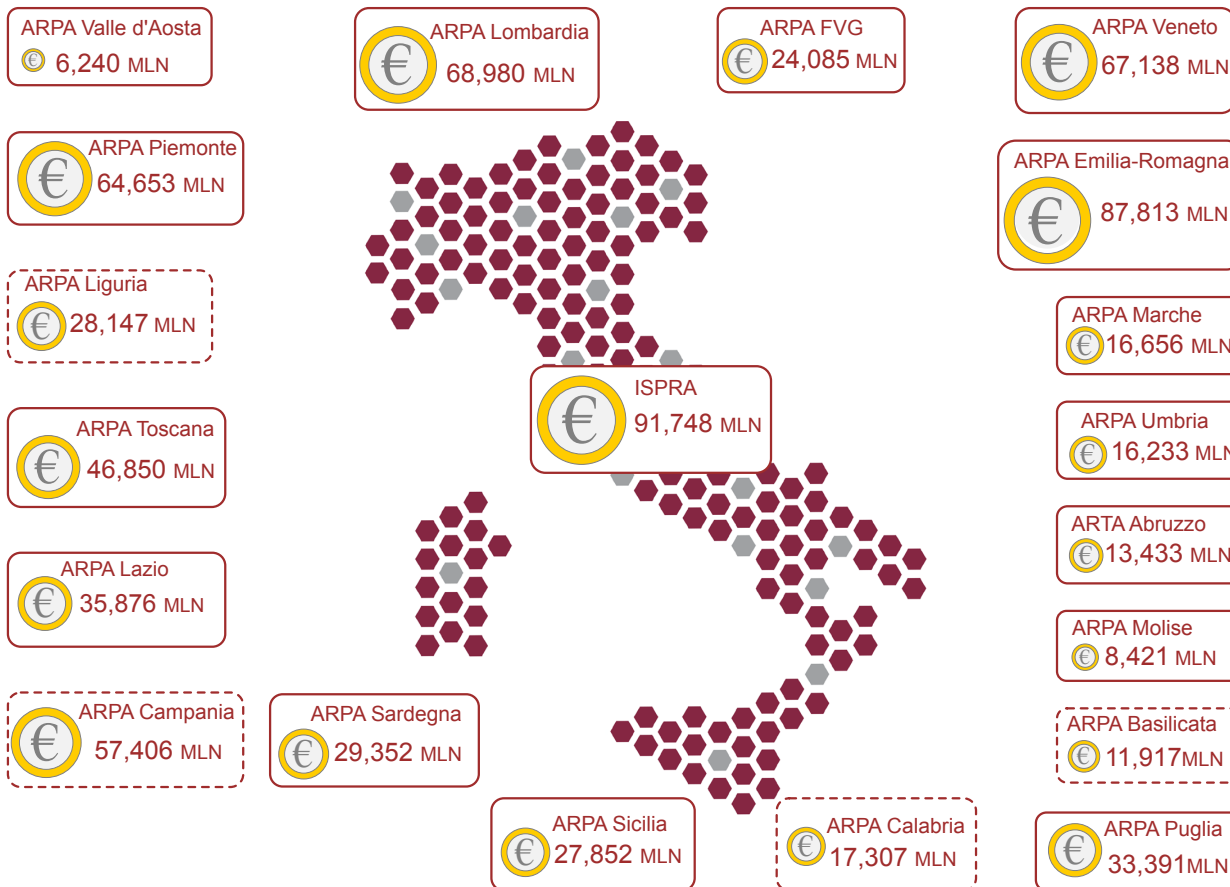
ARPA Valle d'Aosta
€ 6,240 MLN

ARPA Lombardia
€ 68,980 MLN

ARPA FVG
€ 24,085 MLN

ARPA Veneto
€ 67,138 MLN

ARPA Piemonte
€ 64,653 MLN

ARPA Emilia-Romagna
€ 87,813 MLN

ARPA Liguria
€ 28,147 MLN

ARPA Marche
€ 16,656 MLN

ISPRA
€ 91,748 MLN

ARPA Toscana
€ 46,850 MLN

ARPA Umbria
€ 16,233 MLN

ARTA Abruzzo
€ 13,433 MLN

ARPA Lazio
€ 35,876 MLN

ARPA Molise
€ 8,421 MLN

ARPA Campania
€ 57,406 MLN

ARPA Sardegna
€ 29,352 MLN

ARPA Basilicata
€ 11,917MLN

ARPA Sicilia
€ 27,852 MLN

ARPA Calabria
€ 17,307 MLN

ARPA Puglia
€ 33,391MLN